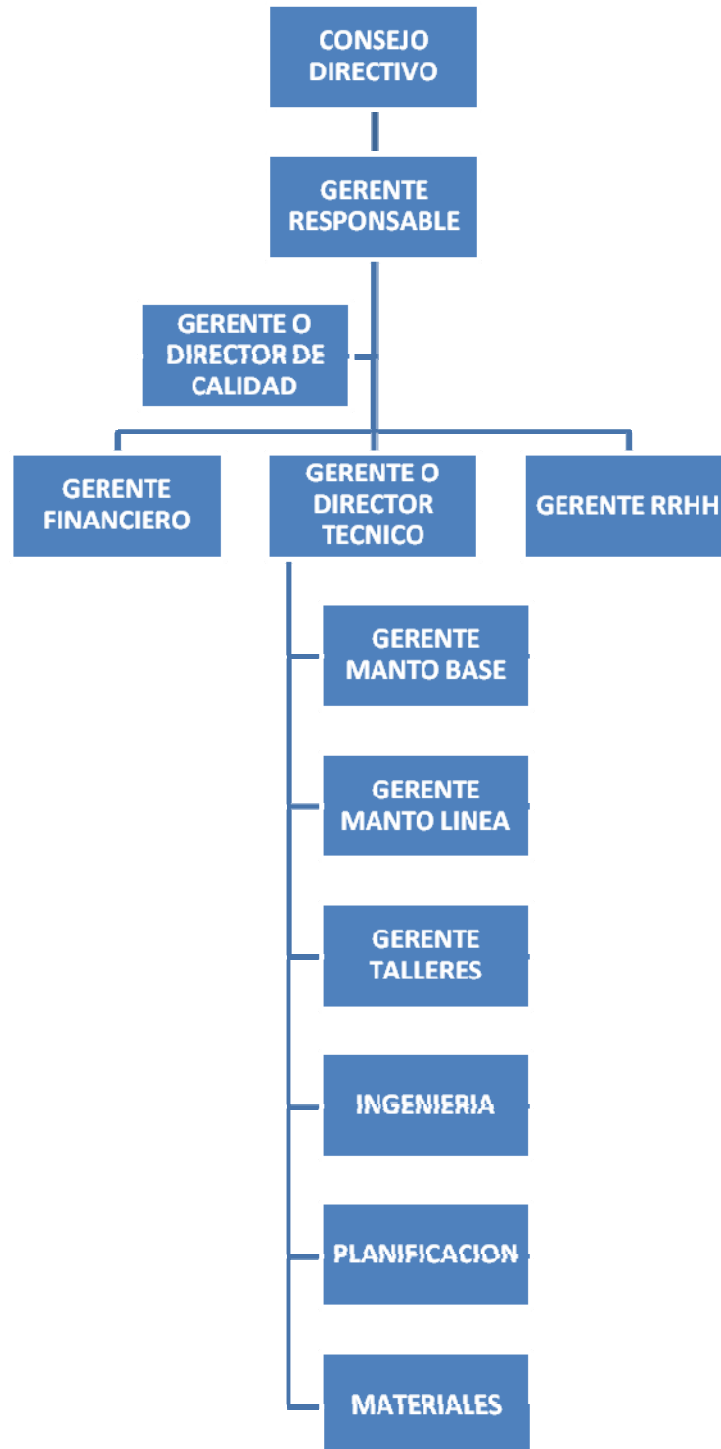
CONSEJO DIRECTIVO

GERENTE RESPONSABLE

GERENTE O DIRECTOR DE CALIDAD

GERENTE FINANCIERO

GERENTE O DIRECTOR TECNICO

GERENTE RRHH

GERENTE MANTO BASE

GERENTE MANTO LINEA

GERENTE TALLERES

INGENIERIA

PLANIFICACION

MATERIALES